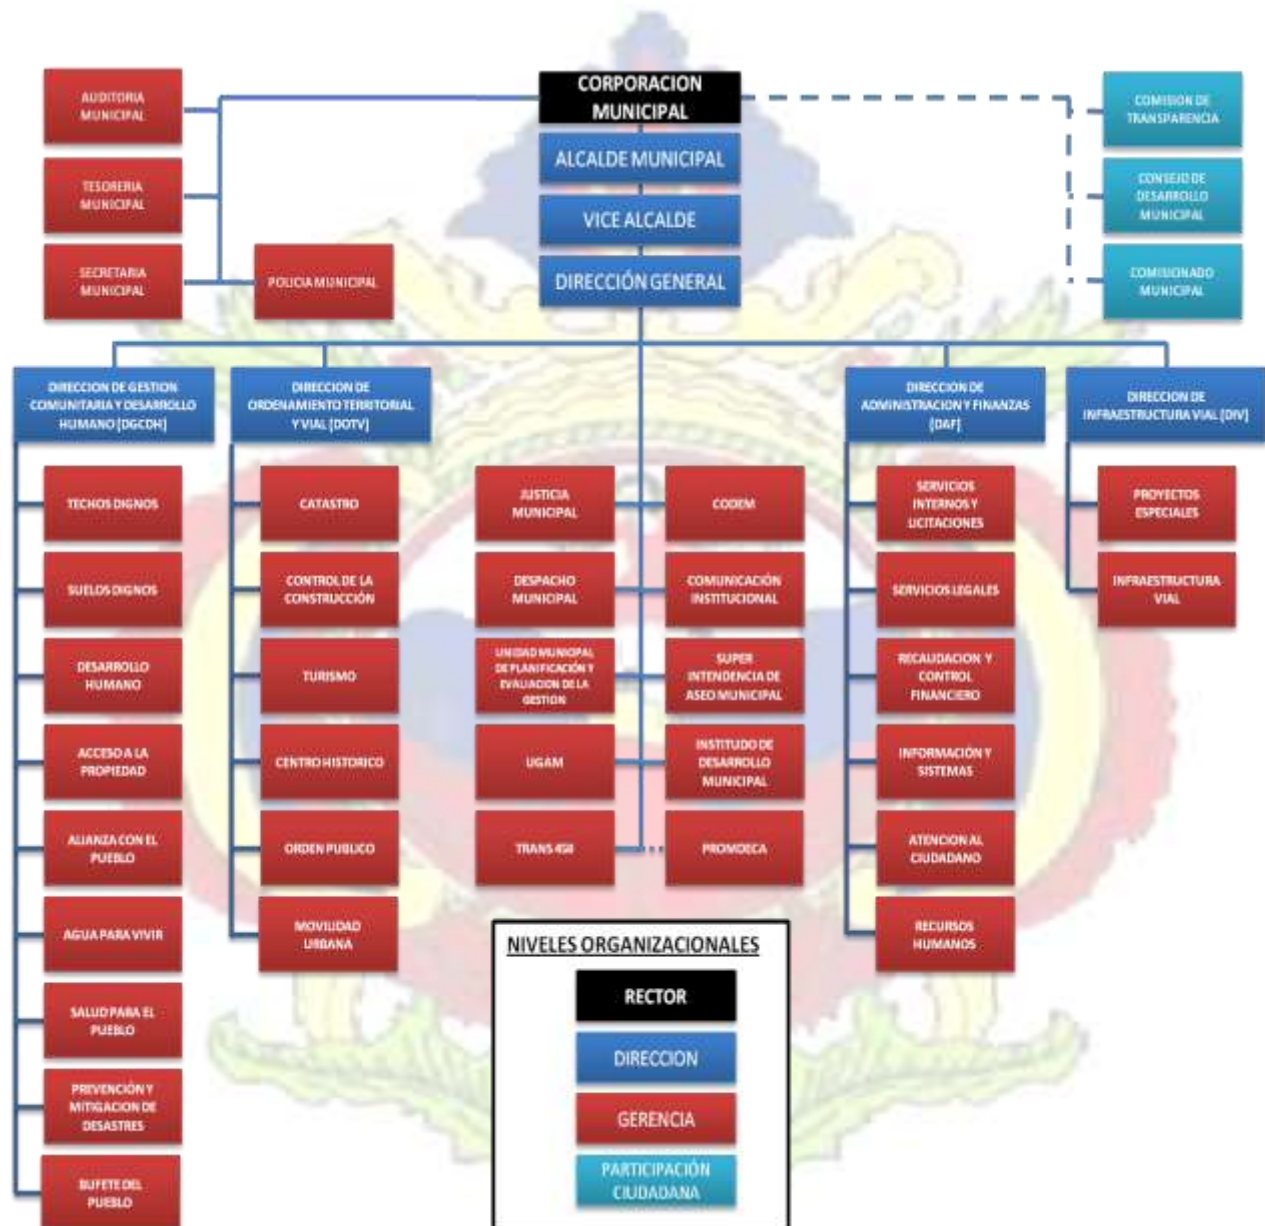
CORPORACION MUNICIPAL

ALCALDE MUNICIPAL

VICE ALCALDE

DIRECCIÓN GENERAL

AUDITORIA MUNICIPAL

TESORERIA MUNICIPAL

SECRETARIA MUNICIPAL

POLICIA MUNICIPAL

COMISION DE TRANSPARENCIA

CONSEJO DE DESARROLLO MUNICIPAL

COMISIONADO MUNICIPAL

DIRECCION DE GESTION COMUNITARIA Y DESARROLLO HUMANO [DGCDH]

TECHOS DIGNOS

SUELOS DIGNOS

DESARROLLO HUMANO

ACCESO A LA PROPIEDAD

ALIANZA CON EL PUEBLO

AGUA PARA VIVIR

SALUD PARA EL PUEBLO

PREVENCIÓN Y MITIGACION DE DESASTRES

BUFETE DEL PUEBLO

DIRECCION DE ORDENAMIENTO TERRITORIAL Y VIAL [DOTV]

CATASTRO

CONTROL DE LA CONSTRUCCIÓN

TURISMO

CENTRO HISTORICO

ORDEN PUBLICO

MOVILIDAD URBANA

JUSTICIA MUNICIPAL

CODEM

DESPACHO MUNICIPAL

COMUNICACIÓN INSTITUCIONAL

UNIDAD MUNICIPAL DE PLANIFICACIÓN Y EVALUACION DE LA GESTION

SUPER INTENDENCIA DE ASEO MUNICIPAL

UGAM

INSTITUDO DE DESARROLLO MUNICIPAL

TRANS 450

PROMDECA

DIRECCION DE ADMINISTRACION Y FINANZAS [DAF]

SERVICIOS INTERNOS Y LICITACIONES

SERVICIOS LEGALES

RECAUDACION Y CONTROL FINANCIERO

INFORMACIÓN Y SISTEMAS

ATENCION AL CIUDADANO

RECURSOS HUMANOS

DIRECCION DE INFRAESTRUCTURA VIAL [DIV]

PROYECTOS ESPECIALES

INFRAESTRUCTURA VIAL

NIVELES ORGANIZACIONALES

RECTOR

DIRECCION

GERENCIA

PARTICIPACIÓN CIUDADANA